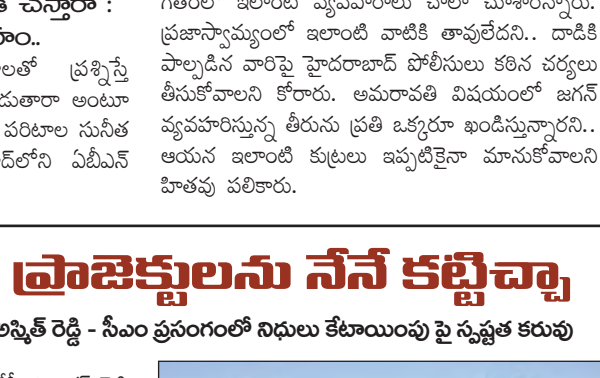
ి చేస్తారా :
ంం..
లతో ప్రశ్నిస్తే
డుతారా అంటూ
పరిటాల సునీత
ద్‌లోని ఏబీఎన్

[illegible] ఇలాంటి వ్యవహారాలు చాలా చూశామన్నారు. ప్రజాస్వామ్యంలో ఇలాంటి వాటికి తావులేదని.. దాడికి పాల్పడిన వారిపై హైదరాబాద్ పోలీసులు కఠిన చర్యలు తీసుకోవాలని కోరారు. అమరావతి విషయంలో జగన్ వ్యవహరిస్తున్న తీరును ప్రతి ఒక్కరూ ఖండిస్తున్నారని.. ఆయన ఇలాంటి కుట్రలు ఇప్పటికైనా మానుకోవాలని హితవు పలికారు.

ప్రాజెక్టులను నేనే కట్టిచ్చా

అస్మిత్ రెడ్డి - సీఎం ప్రసంగంలో నిధులు కేటాయింపు పై స్పష్టత కరువు